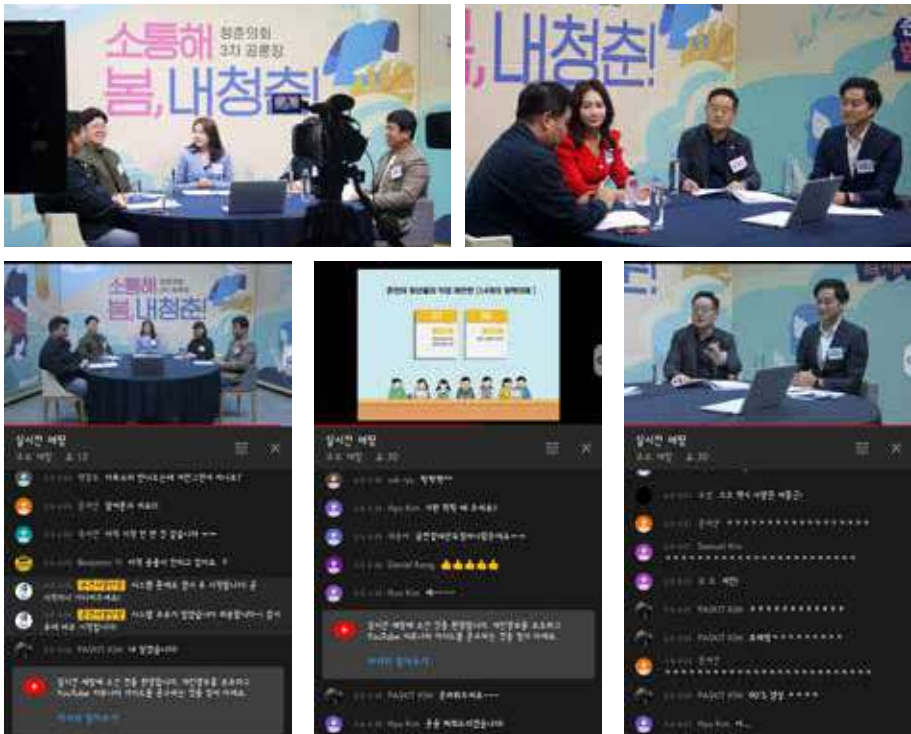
소통해 봄, 내청춘!
청춘의회 3차 공론장

봄, 내청춘!

소통해 봄, 내청춘!

실시간 채팅
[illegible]
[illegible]
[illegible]
Benjamin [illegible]
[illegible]
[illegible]
PASKIT KIM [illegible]
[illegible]

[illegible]

실시간 채팅
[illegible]
Hyo Kim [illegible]
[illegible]
Daniel Kang 👏👏👏👏👏
Hyo Kim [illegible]
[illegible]
PASKIT KIM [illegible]
Hyo Kim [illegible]

실시간 채팅
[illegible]
Samuel Kim
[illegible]
PASKIT KIM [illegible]
PASKIT KIM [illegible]
PASKIT KIM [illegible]
Hyo Kim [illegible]